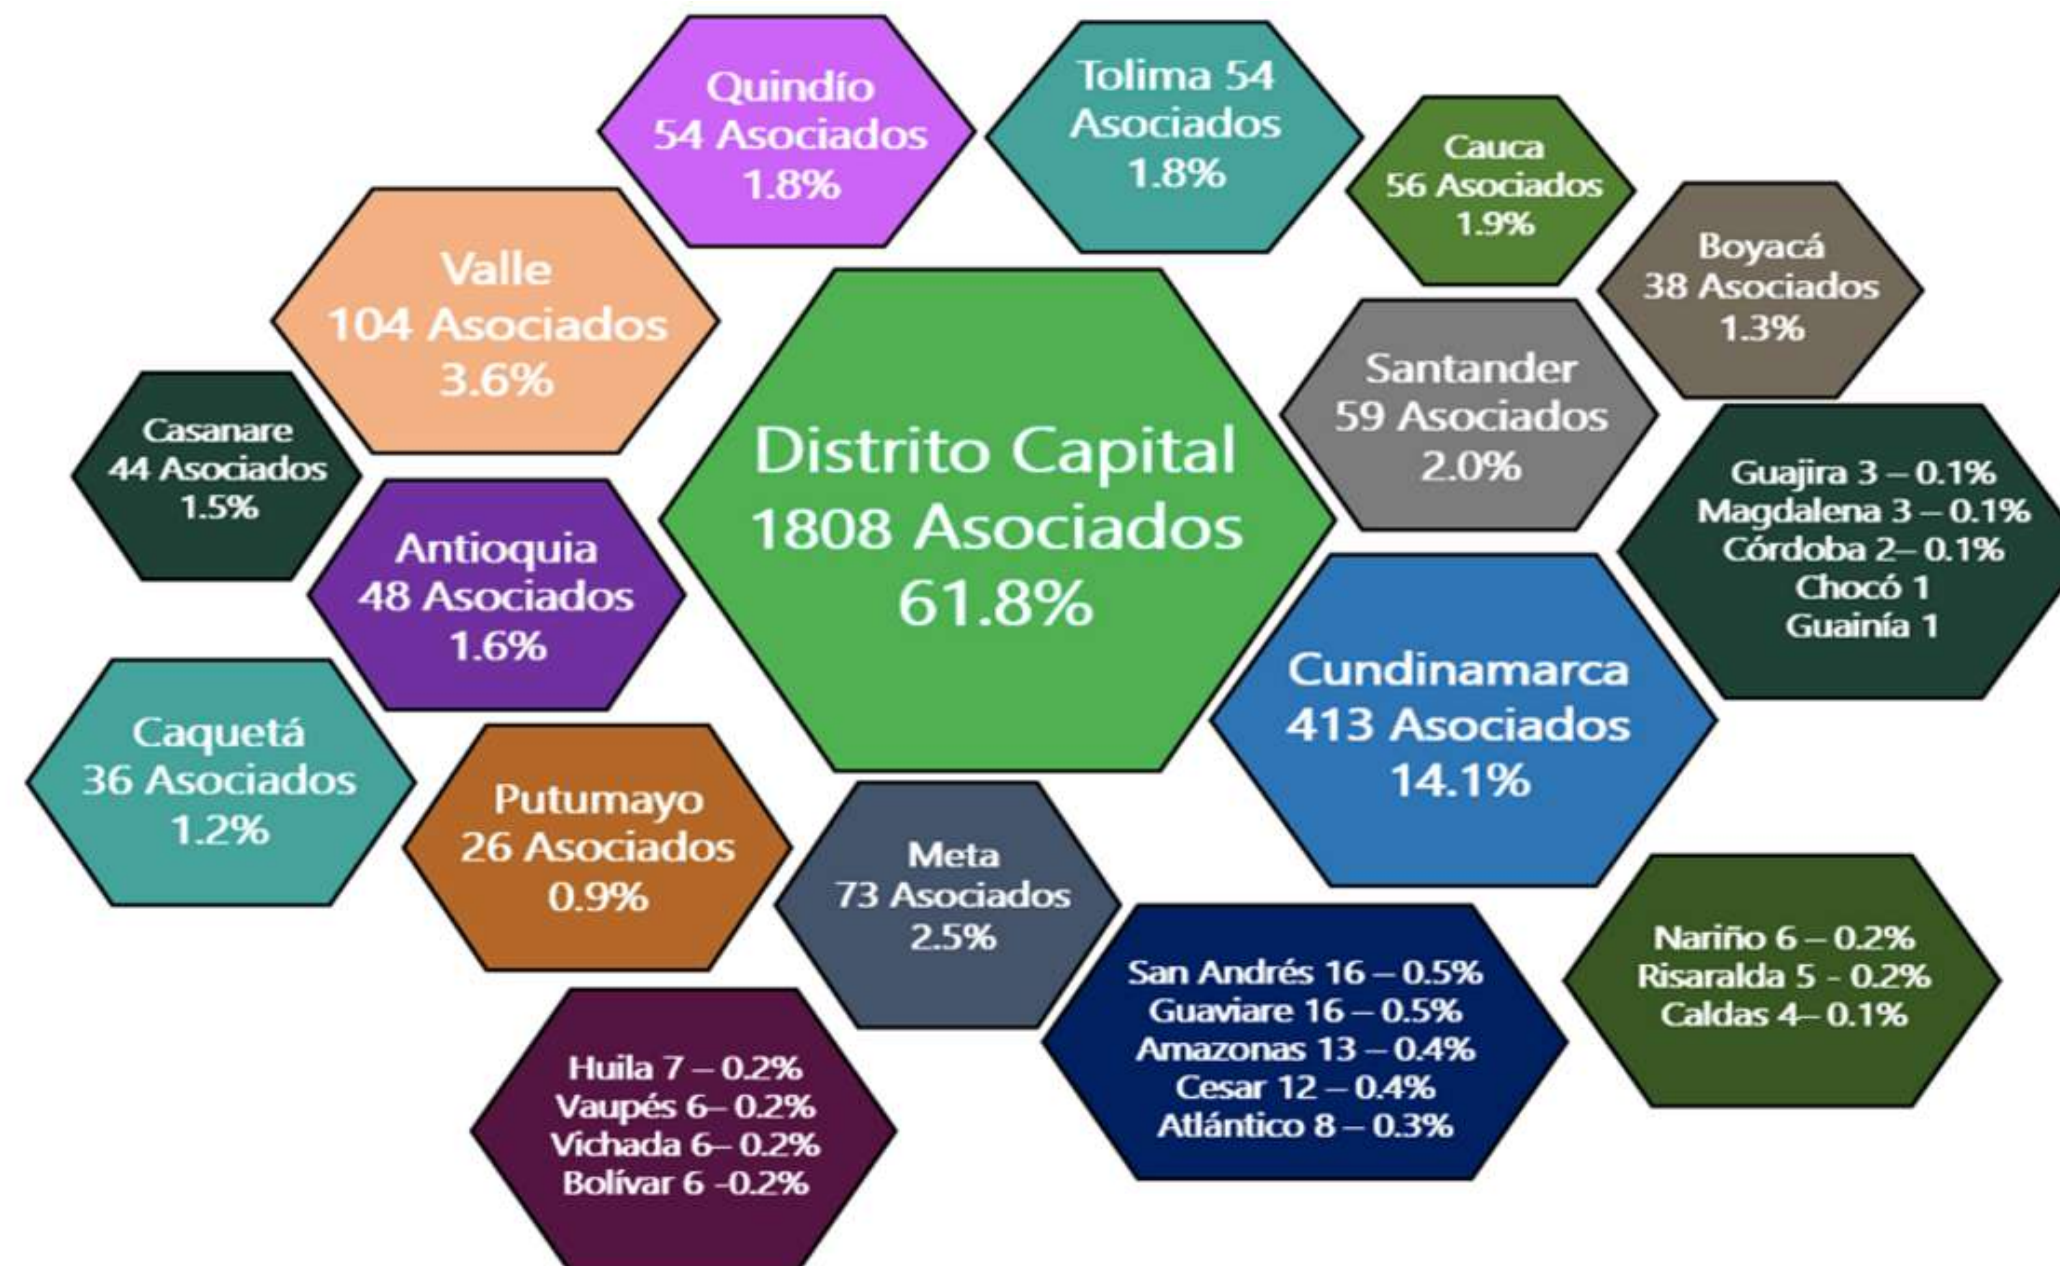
Quindío
54 Asociados
1.8%

Tolima 54
Asociados
1.8%

Cauca
56 Asociados
1.9%

Valle
104 Asociados
3.6%

Boyacá
38 Asociados
1.3%

Santander
59 Asociados
2.0%

Casanare
44 Asociados
1.5%

Distrito Capital
1808 Asociados
61.8%

Guajira 3 – 0.1%
Magdalena 3 – 0.1%
Córdoba 2– 0.1%
Chocó 1
Guainía 1

Antioquia
48 Asociados
1.6%

Cundinamarca
413 Asociados
14.1%

Caquetá
36 Asociados
1.2%

Putumayo
26 Asociados
0.9%

Meta
73 Asociados
2.5%

Nariño 6 – 0.2%
Risaralda 5 - 0.2%
Caldas 4– 0.1%

San Andrés 16 – 0.5%
Guaviare 16 – 0.5%
Amazonas 13 – 0.4%
Cesar 12 – 0.4%
Atlántico 8 – 0.3%

Huila 7 – 0.2%
Vaupés 6– 0.2%
Vichada 6– 0.2%
Bolívar 6 -0.2%